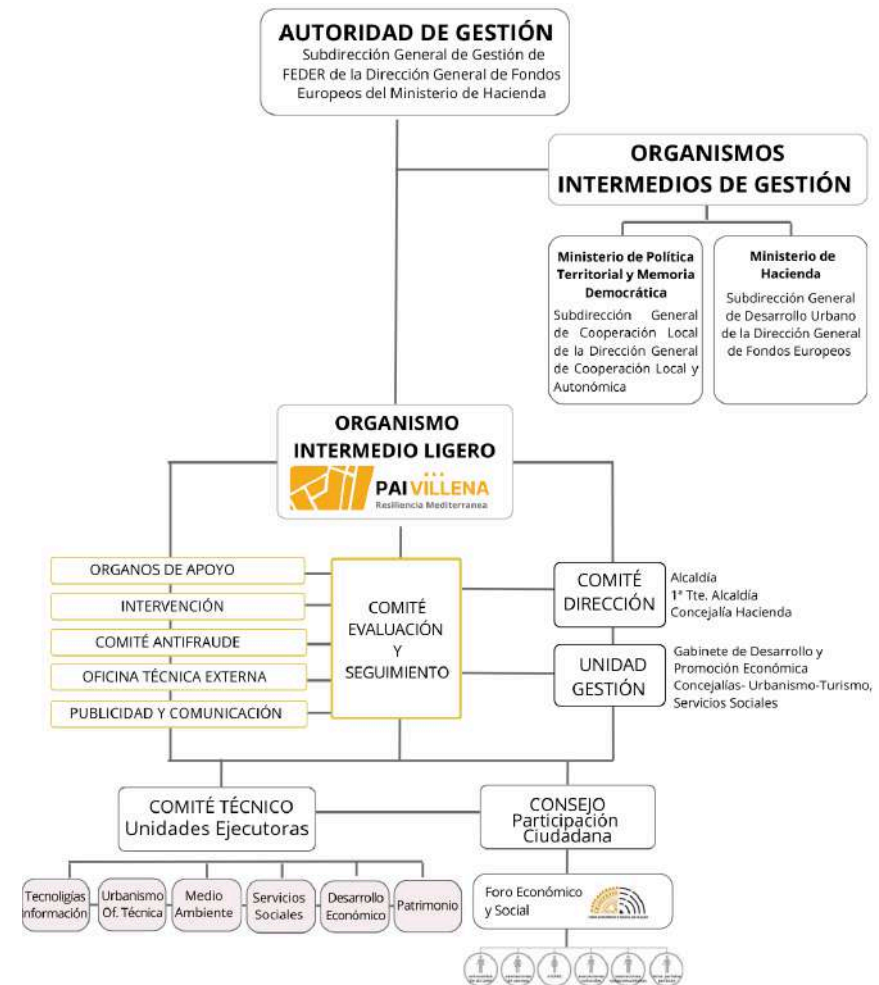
AUTORIDAD DE GESTIÓN
Subdirección General de Gestión de FEDER de la Dirección General de Fondos Europeos del Ministerio de Hacienda

ORGANISMOS INTERMEDIOS DE GESTIÓN

Ministerio de Política Territorial y Memoria Democrática
Subdirección General de Cooperación Local de la Dirección General de Cooperación Local y Autonómica

Ministerio de Hacienda
Subdirección General de Desarrollo Urbano de la Dirección General de Fondos Europeos

ORGANISMO INTERMEDIO LIGERO
PAI VILLENA
Resiliencia Mediterranea

ORGANOS DE APOYO
INTERVENCIÓN
COMITÉ ANTIFRAUDE
OFICINA TÉCNICA EXTERNA
PUBLICIDAD Y COMUNICACIÓN

COMITÉ EVALUACIÓN Y SEGUIMIENTO

COMITÉ DIRECCIÓN
Alcaldía
1ª Tte. Alcaldía
Concejalía Hacienda

UNIDAD GESTIÓN
Gabinete de Desarrollo y Promoción Económica
Concejalías- Urbanismo-Turismo, Servicios Sociales

COMITÉ TÉCNICO
Unidades Ejecutoras

CONSEJO
Participación Ciudadana

Tecnologías Información
Urbanismo Of. Técnica
Medio Ambiente
Servicios Sociales
Desarrollo Económico
Patrimonio

Foro Económico y Social